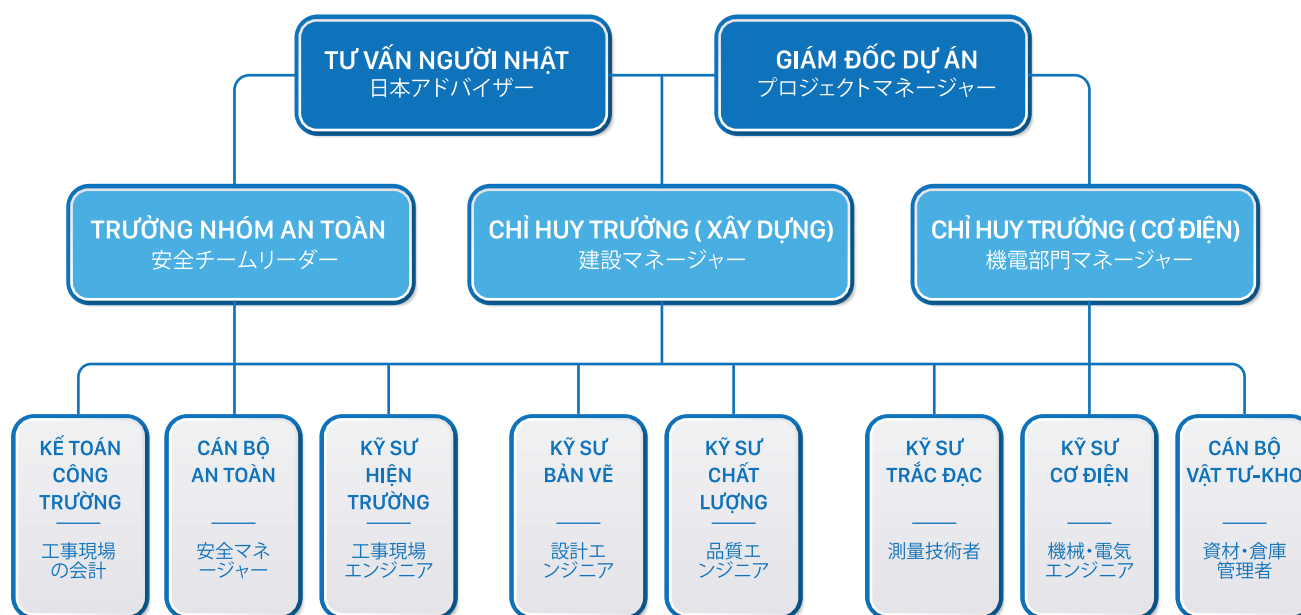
TƯ VẤN NGƯỜI NHẬT
日本アドバイザー

GIÁM ĐỐC DỰ ÁN
プロジェクトマネージャー

TRƯỞNG NHÓM AN TOÀN
安全チームリーダー

CHỈ HUY TRƯỞNG ( XÂY DỰNG)
建設マネージャー

CHỈ HUY TRƯỞNG ( CƠ ĐIỆN)
機電部門マネージャー

KẾ TOÁN CÔNG TRƯỜNG
工事現場の会計

CÁN BỘ AN TOÀN
安全マネージャー

KỸ SƯ HIỆN TRƯỜNG
工事現場エンジニア

KỸ SƯ BẢN VẼ
設計エンジニア

KỸ SƯ CHẤT LƯỢNG
品質エンジニア

KỸ SƯ TRẮC ĐẠC
測量技術者

KỸ SƯ CƠ ĐIỆN
機械・電気エンジニア

CÁN BỘ VẬT TƯ-KHO
資材・倉庫管理者